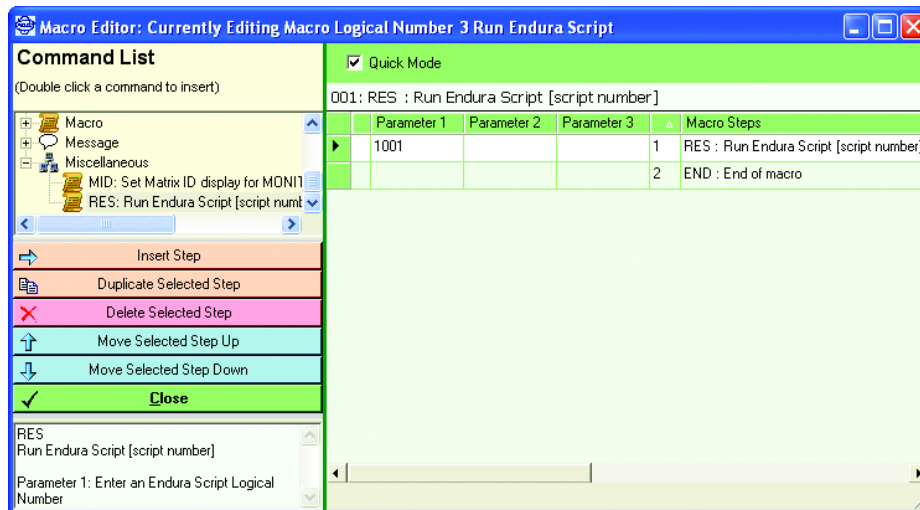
Macro Editor: Currently Editing Macro Logical Number 3 Run Endura Script

Command List
(Double click a command to insert)

Macro
Message
Miscellaneous
MID: Set Matrix ID display for MONIT
RES: Run Endura Script [script numb

Insert Step
Duplicate Selected Step
Delete Selected Step
Move Selected Step Up
Move Selected Step Down
Close

RES
Run Endura Script [script number]

Parameter 1: Enter an Endura Script Logical Number

Quick Mode

001: RES : Run Endura Script [script number]

| | Parameter 1 | Parameter 2 | Parameter 3 | | Macro Steps |
|---|---|---|---|---|---|
| ▶ | 1001 | | | 1 | RES : Run Endura Script [script number] |
| | | | | 2 | END : End of macro |